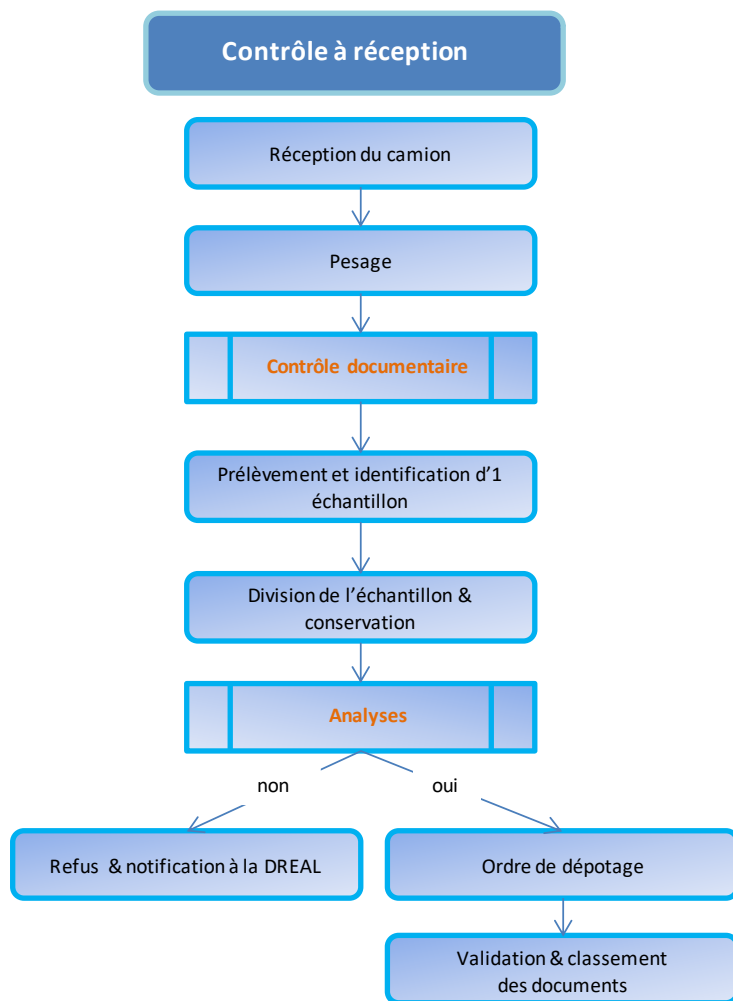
Contrôle à réception

Réception du camion

Pesage

Contrôle documentaire

Prélèvement et identification d'1 échantillon

Division de l'échantillon & conservation

Analyses

non

oui

Refus & notification à la DREAL

Ordre de dépotage

Validation & classement des documents